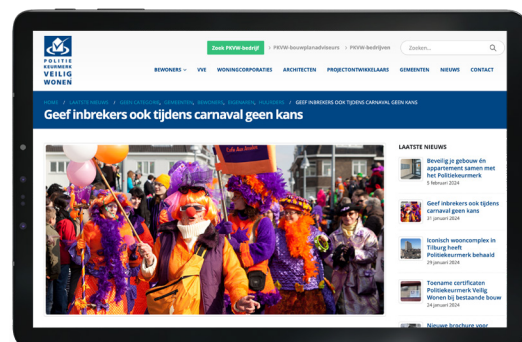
POLITIE KEURMERK VEILIG WONEN

Zoek PKVW-bedrijf > PKVW-bouwplanadviseurs > PKVW-bedrijven

Zoeken...

BEWONERS VVE WONINGCORPORATIES ARCHITECTEN PROJECTONTWIKKELAARS GEMEENTEN NIEUWS CONTACT

HOME / LAATSTE NIEUWS / GEEN CATEGORIE, GEMEENTEN, BEWONERS, EIGENAREN, HUURDERS / GEEF INBREKERS OOK TIJDENS CARNAVAL GEEN KANS

Geef inbrekers ook tijdens carnaval geen kans

LAATSTE NIEUWS

Beveilig je gebouw én appartement samen met het Politiekeurmerk
5 februari 2024

Geef inbrekers ook tijdens carnaval geen kans
31 januari 2024

Iconisch wooncomplex in Tilburg heeft Politiekeurmerk behaald
29 januari 2024

Toename certificaten Politiekeurmerk Veilig Wonen bij bestaande bouw
29 januari 2024

Nieuwe brochure voor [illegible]